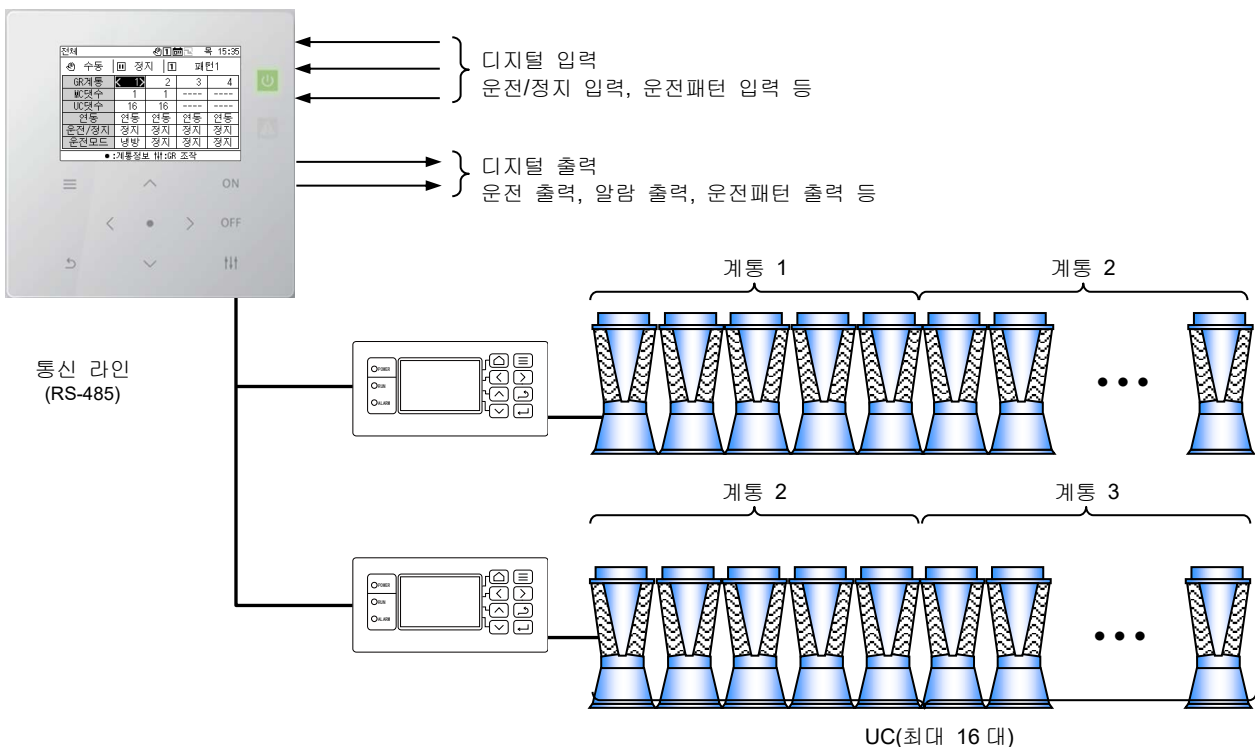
전체 목 15:35
수동 정지 1 패턴1

| GR계통 | 1 | 2 | 3 | 4 |
|---|---|---|---|---|
| MC댓수 | 1 | 1 | ---- | ---- |
| UC댓수 | 16 | 16 | ---- | ---- |
| 연동 | 연동 | 연동 | 연동 | 연동 |
| 운전/정지 | 정지 | 정지 | 정지 | 정지 |
| 운전모드 | 냉방 | 정지 | 정지 | 정지 |

●:계통정보 ↑↓:GR 조작

ON
OFF

디지털 입력
운전/정지 입력, 운전패턴 입력 등

디지털 출력
운전 출력, 알람 출력, 운전패턴 출력 등

계통 1
계통 2

통신 라인
(RS-485)

POWER
RUN
ALARM

계통 2
계통 3

POWER
RUN
ALARM

UC(최대 16 대)